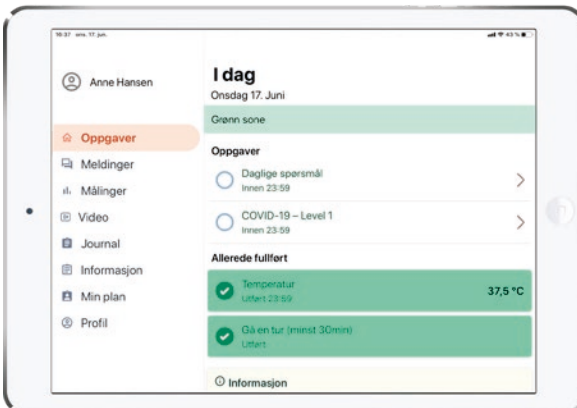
16:37 ons. 17. jun.

43 %

Anne Hansen

Oppgaver
Meldinger
Målinger
Video
Journal
Informasjon
Min plan
Profil

I dag
Onsdag 17. Juni

Grønn sone

Oppgaver

Daglige spørsmål
Innen 23:59

COVID-19 – Level 1
Innen 23:59

Allerede fullført

Temperatur
Utført 23:59
37,5 °C

Gå en tur (minst 30min)
Utført

Informasjon